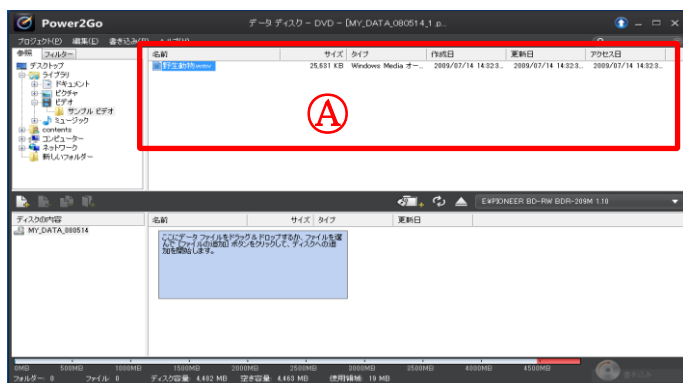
Power2Go

データ ディスク - DVD - [MY_DATA_080514_1.p...

プロジェクト(P) 編集(E) 書き込み(B) ヘルプ(H)

参照 フォルダー

デスクトップ
ライブラリ
ドキュメント
ピクチャ
ビデオ
サンプル ビデオ
ミュージック
contents
コンピューター
ネットワーク
新しいフォルダー

| 名前 | サイズ | タイプ | 作成日 | 更新日 | アクセス日 |
|---|---|---|---|---|---|
| 野生動物.wmv | 25,631 KB | Windows Media オー... | 2009/07/14 14:32:3... | 2009/07/14 14:32:3... | 2009/07/14 14:32:3... |

Ⓐ

EXPIONEER BD-RW BDR-209M 1.10

ディスクの内容
MY_DATA_080514

| 名前 | サイズ | タイプ | 更新日 |
|---|---|---|---|

ここにデータ ファイルをドラッグ & ドロップするか、ファイルを選んで [ファイルの追加] ボタンをクリックして、ディスクへの追加を開始します。

0MB 500MB 1000MB 1500MB 2000MB 2500MB 3000MB 3500MB 4000MB 4500MB

フォルダー: 0 ファイル: 0 ディスク容量: 4,482 MB 空き容量: 4,463 MB 使用領域: 19 MB